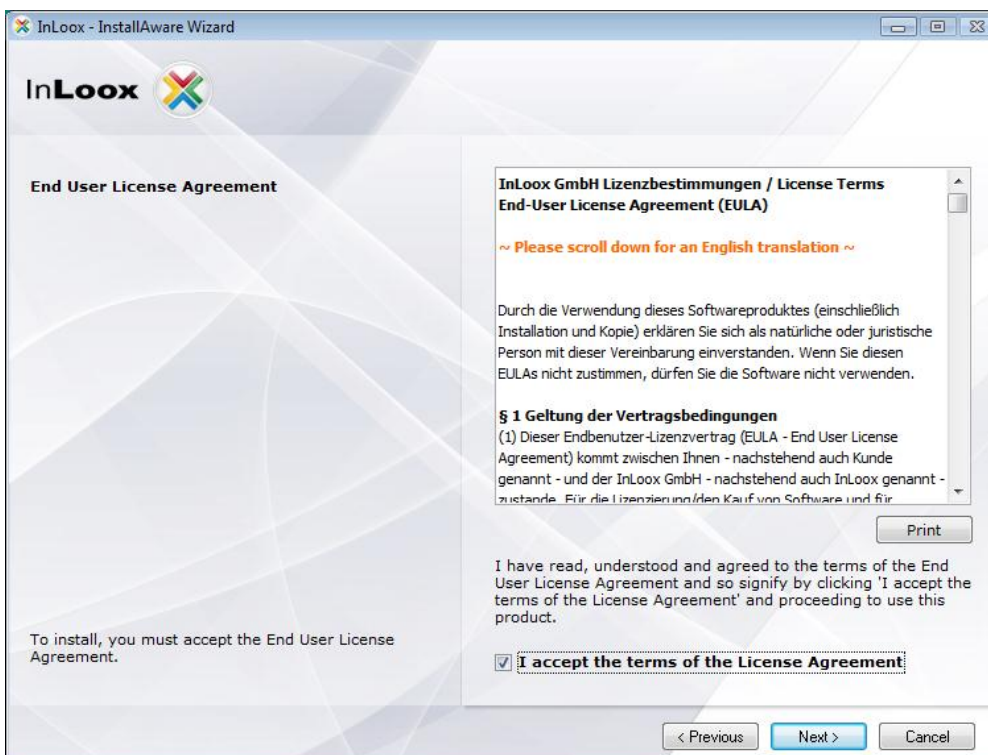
InLoox - InstallAware Wizard

InLoox

End User License Agreement

InLoox GmbH Lizenzbestimmungen / License Terms
End-User License Agreement (EULA)

~ Please scroll down for an English translation ~

Durch die Verwendung dieses Softwareproduktes (einschließlich Installation und Kopie) erklären Sie sich als natürliche oder juristische Person mit dieser Vereinbarung einverstanden. Wenn Sie diesen EULAs nicht zustimmen, dürfen Sie die Software nicht verwenden.

§ 1 Geltung der Vertragsbedingungen
(1) Dieser Endbenutzer-Lizenzvertrag (EULA - End User License Agreement) kommt zwischen Ihnen - nachstehend auch Kunde genannt - und der InLoox GmbH - nachstehend auch InLoox genannt - zustande. Für die Lizenzierung/den Kauf von Software und für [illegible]

Print

I have read, understood and agreed to the terms of the End User License Agreement and so signify by clicking 'I accept the terms of the License Agreement' and proceeding to use this product.

To install, you must accept the End User License Agreement.

I accept the terms of the License Agreement

< Previous
Next >
Cancel